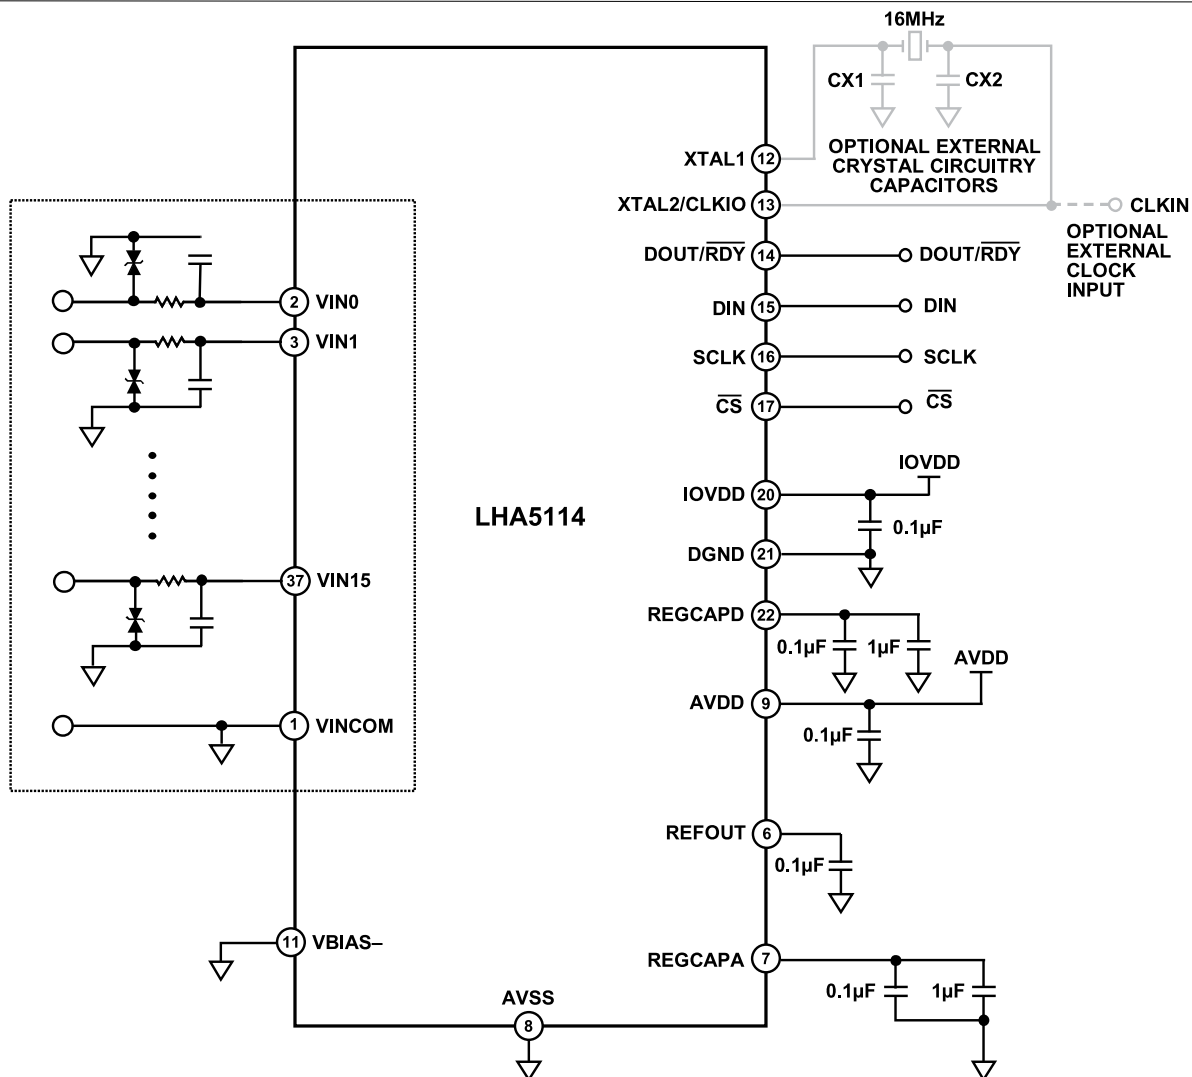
16MHz

CX1

CX2

OPTIONAL EXTERNAL CRYSTAL CIRCUITRY CAPACITORS

XTAL1 12

XTAL2/CLKIO 13

CLKIN

OPTIONAL EXTERNAL CLOCK INPUT

DOUT/$\overline{RDY}$ 14

DOUT/$\overline{RDY}$

DIN 15

DIN

SCLK 16

SCLK

$\overline{CS}$ 17

$\overline{CS}$

2 VIN0

3 VIN1

LHA5114

IOVDD 20

IOVDD

0.1µF

DGND 21

37 VIN15

REGCAPD 22

0.1µF

1µF

AVDD

1 VINCOM

AVDD 9

0.1µF

REFOUT 6

0.1µF

11 VBIAS–

REGCAPA 7

0.1µF

1µF

AVSS

8